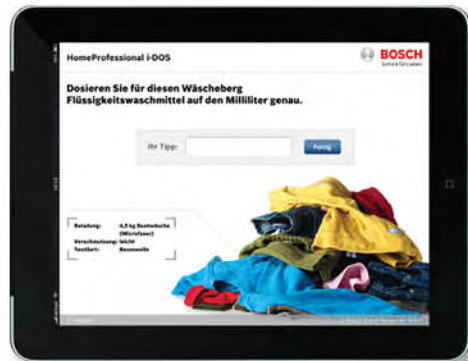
HomeProfessional i-DOS

BOSCH
Technik fürs Leben

Dosieren Sie für diesen Wäscheberg Flüssigkeitswaschmittel auf den Milliliter genau.

Ihr Tipp:

Fertig

Beladung: 4,5 kg Buntwäsche (Microfaser)
Verschmutzung: leicht
Textilart: Baumwolle

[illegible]

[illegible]